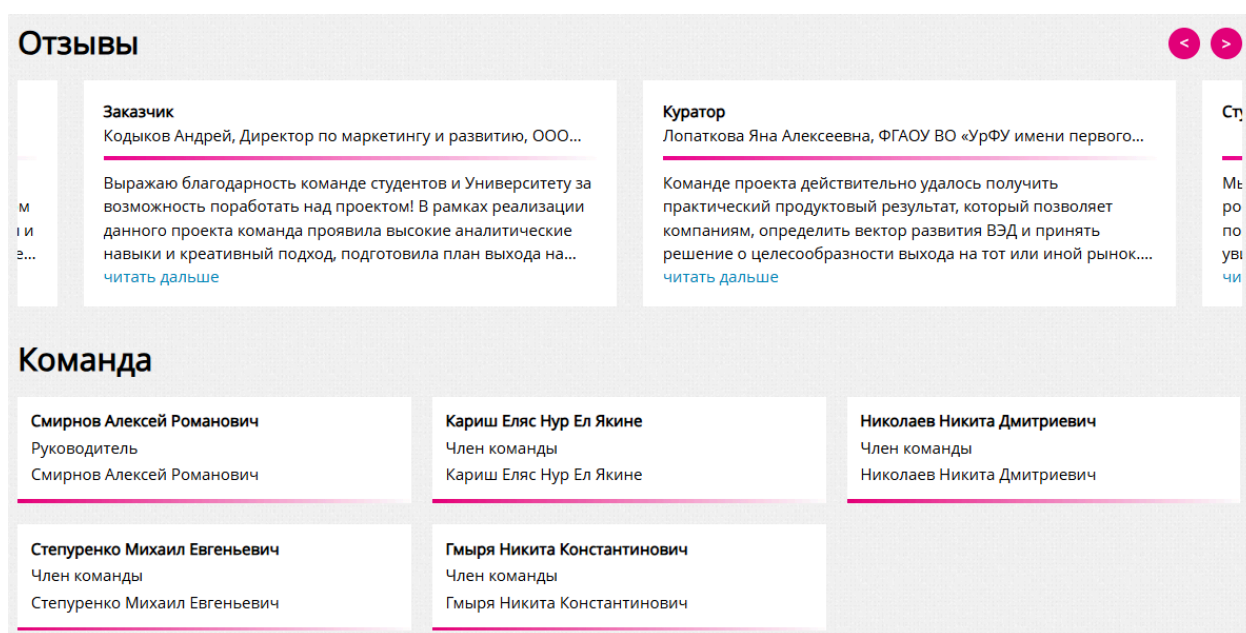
Отзывы

<
>

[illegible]м
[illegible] и
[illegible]е...

Заказчик
Кодыков Андрей, Директор по маркетингу и развитию, ООО...

Выражаю благодарность команде студентов и Университету за возможность поработать над проектом! В рамках реализации данного проекта команда проявила высокие аналитические навыки и креативный подход, подготовила план выхода на...
читать дальше

Куратор
Лопаткова Яна Алексеевна, ФГАОУ ВО «УрФУ имени первого...

Команде проекта действительно удалось получить практический продуктовый результат, который позволяет компаниям, определить вектор развития ВЭД и принять решение о целесообразности выхода на тот или иной рынок....
читать дальше

Сту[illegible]
Мы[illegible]
ро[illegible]
по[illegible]
уві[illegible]
чи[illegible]

Команда

Смирнов Алексей Романович
Руководитель
Смирнов Алексей Романович

Кариш Еляс Нур Ел Якине
Член команды
Кариш Еляс Нур Ел Якине

Николаев Никита Дмитриевич
Член команды
Николаев Никита Дмитриевич

Степуренко Михаил Евгеньевич
Член команды
Степуренко Михаил Евгеньевич

Гмыря Никита Константинович
Член команды
Гмыря Никита Константинович